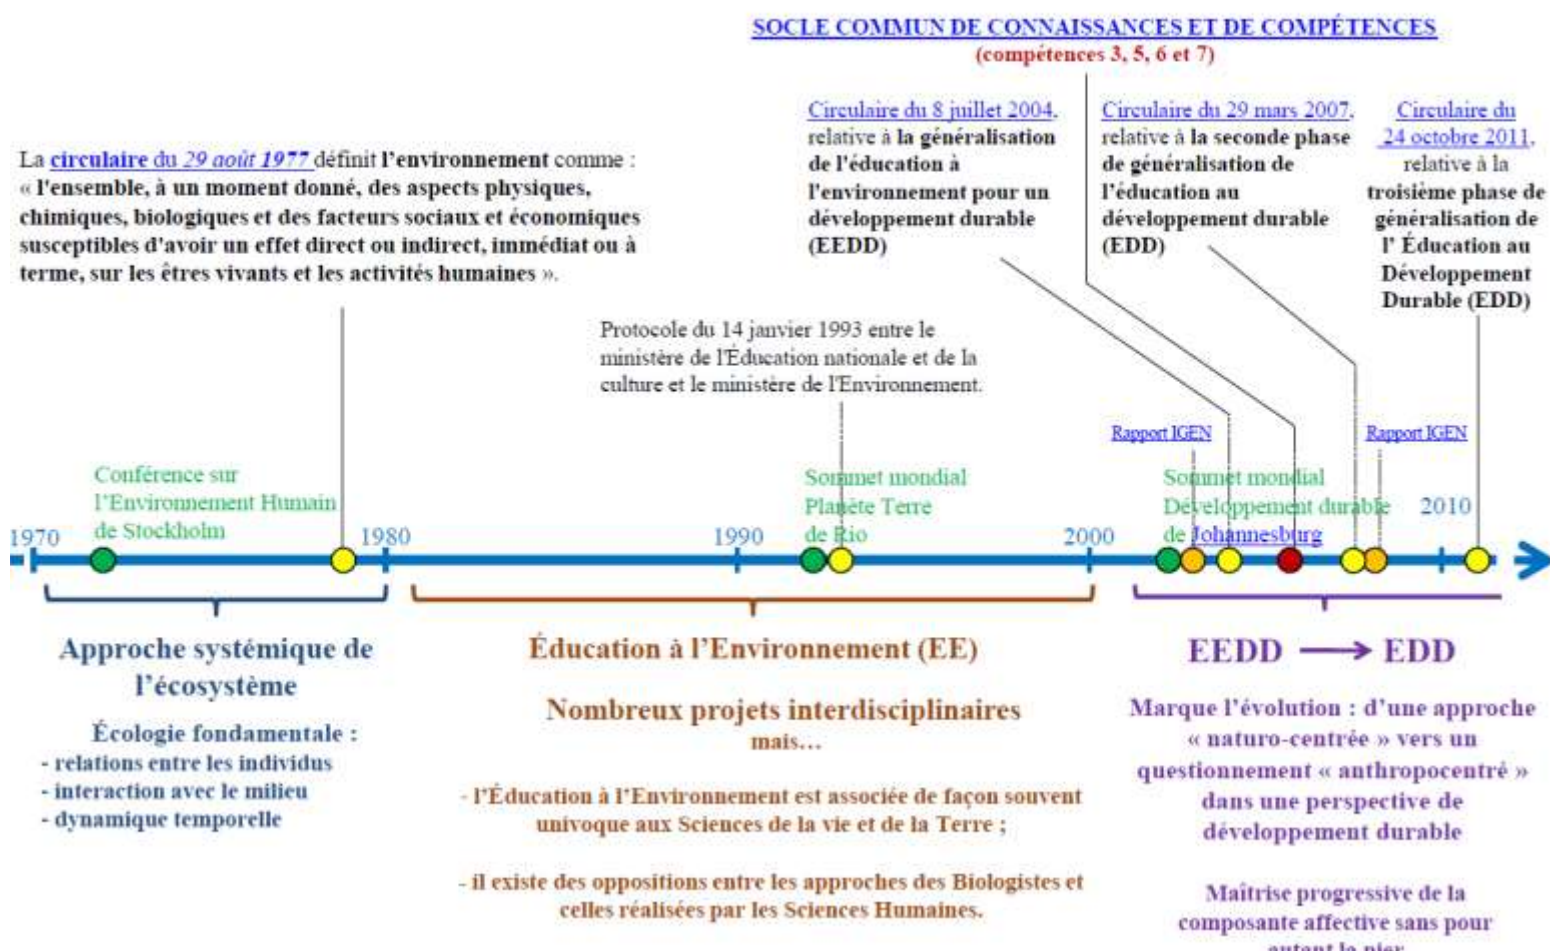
SOCLE COMMUN DE CONNAISSANCES ET DE COMPÉTENCES
(compétences 3, 5, 6 et 7)

La circulaire du 29 août 1977 définit l'environnement comme : « l'ensemble, à un moment donné, des aspects physiques, chimiques, biologiques et des facteurs sociaux et économiques susceptibles d'avoir un effet direct ou indirect, immédiat ou à terme, sur les êtres vivants et les activités humaines ».

Circulaire du 8 juillet 2004, relative à la généralisation de l'éducation à l'environnement pour un développement durable (EEDD)

Circulaire du 29 mars 2007, relative à la seconde phase de généralisation de l'éducation au développement durable (EDD)

Circulaire du 24 octobre 2011, relative à la troisième phase de généralisation de l' Éducation au Développement Durable (EDD)

Protocole du 14 janvier 1993 entre le ministère de l'Éducation nationale et de la culture et le ministère de l'Environnement.

Rapport IGEN

Rapport IGEN

Conférence sur l'Environnement Humain de Stockholm

Sommet mondial Planète Terre de Rio

Sommet mondial Développement durable de Johannesburg

1970

1980

1990

2000

2010

Approche systémique de l'écosystème

Écologie fondamentale :
- relations entre les individus
- interaction avec le milieu
- dynamique temporelle

Éducation à l'Environnement (EE)

Nombreux projets interdisciplinaires
mais…

- l'Éducation à l'Environnement est associée de façon souvent univoque aux Sciences de la vie et de la Terre ;

- il existe des oppositions entre les approches des Biologistes et celles réalisées par les Sciences Humaines.

EEDD → EDD

Marque l'évolution : d'une approche « naturo-centrée » vers un questionnement « anthropocentré » dans une perspective de développement durable

Maîtrise progressive de la composante affective sans pour autant le nier